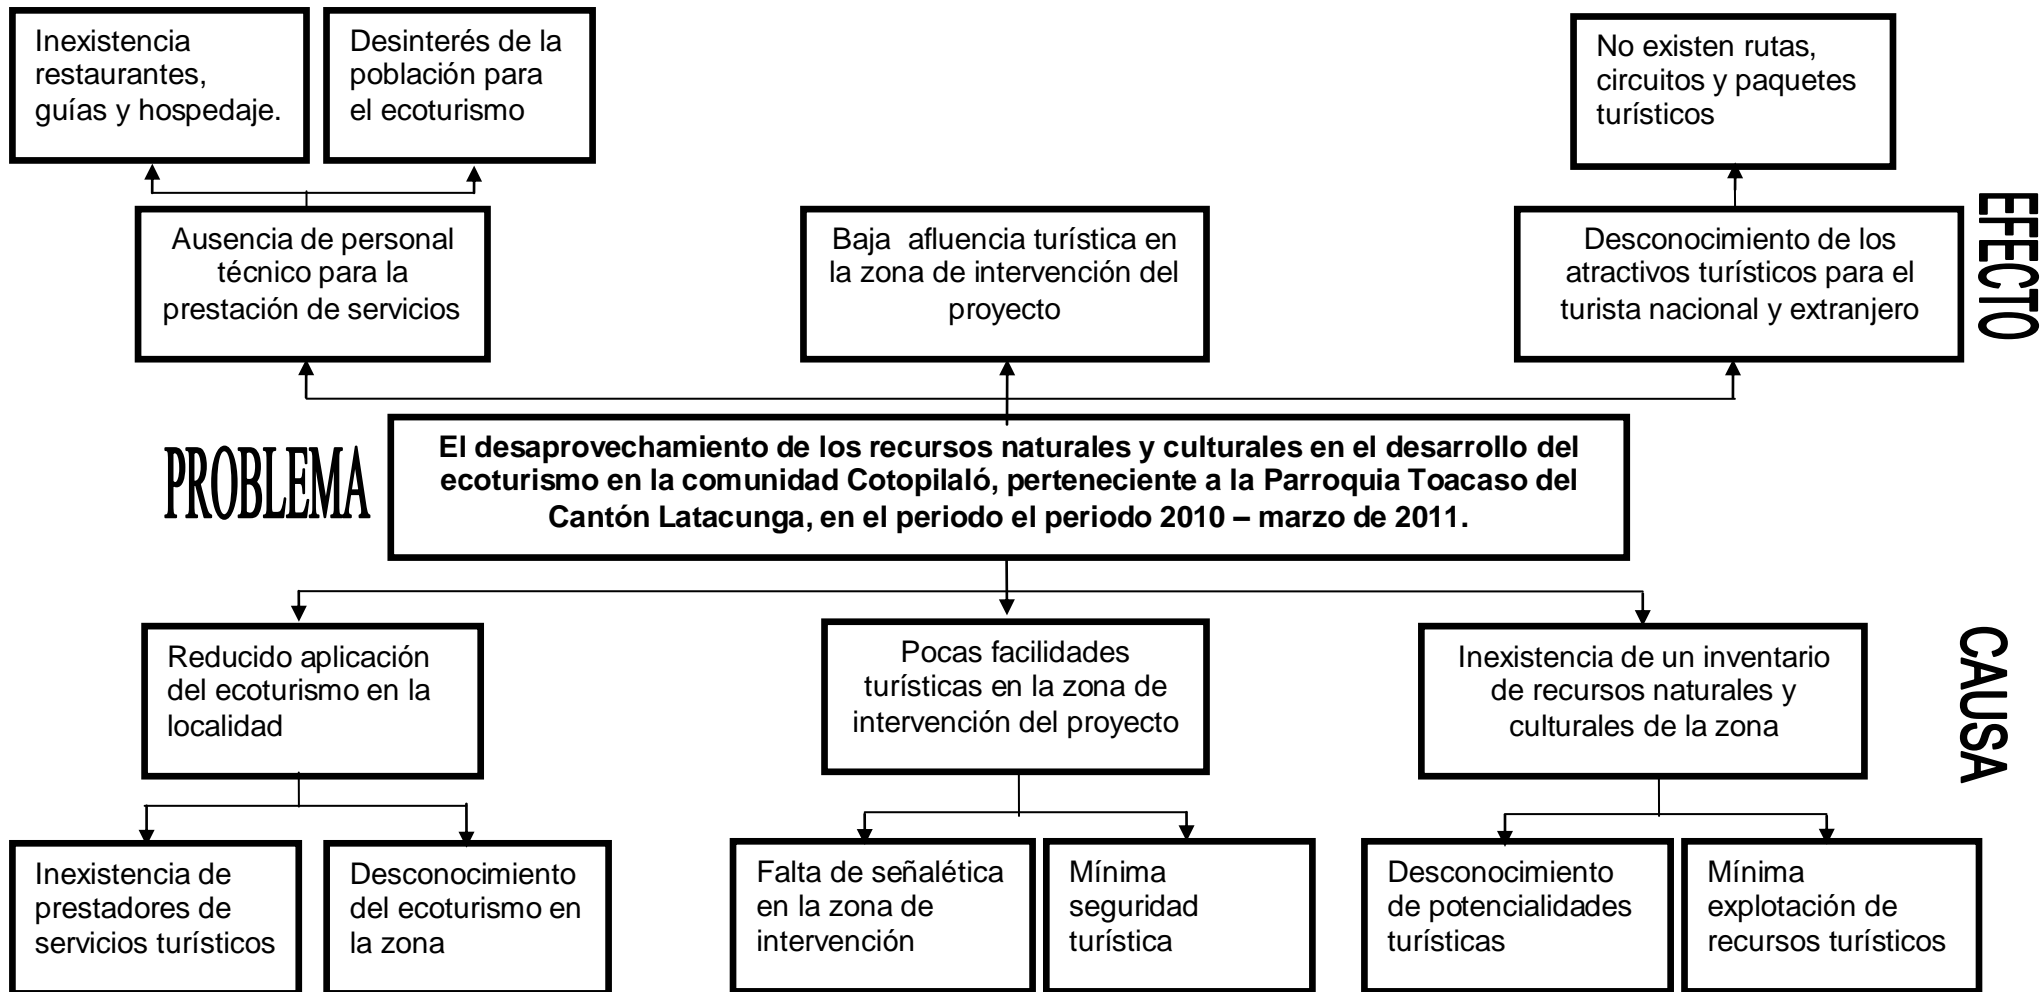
Inexistencia restaurantes, guías y hospedaje.

Desinterés de la población para el ecoturismo

No existen rutas, circuitos y paquetes turísticos

EFECTO

Ausencia de personal técnico para la prestación de servicios

Baja afluencia turística en la zona de intervención del proyecto

Desconocimiento de los atractivos turísticos para el turista nacional y extranjero

PROBLEMA

El desaprovechamiento de los recursos naturales y culturales en el desarrollo del ecoturismo en la comunidad Cotopilaló, perteneciente a la Parroquia Toacaso del Cantón Latacunga, en el periodo el periodo 2010 – marzo de 2011.

CAUSA

Reducido aplicación del ecoturismo en la localidad

Pocas facilidades turísticas en la zona de intervención del proyecto

Inexistencia de un inventario de recursos naturales y culturales de la zona

Inexistencia de prestadores de servicios turísticos

Desconocimiento del ecoturismo en la zona

Falta de señalética en la zona de intervención

Mínima seguridad turística

Desconocimiento de potencialidades turísticas

Mínima explotación de recursos turísticos